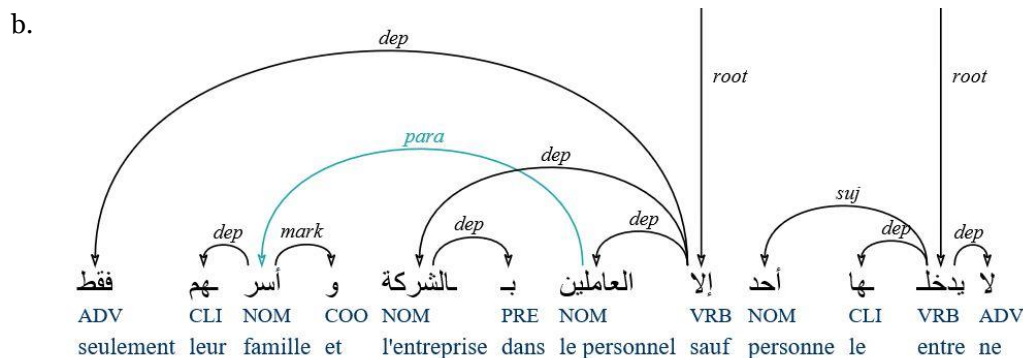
b.

dep
root
root
para
dep
suj
dep
mark
dep
dep
dep
dep

فقط ـهم أسر و الشركة بـ العاملين إلا أحد ـها يدخلـ لا
ADV CLI NOM COO NOM PRE NOM VRB NOM CLI VRB ADV
seulement leur famille et l'entreprise dans le personnel sauf personne le entre ne